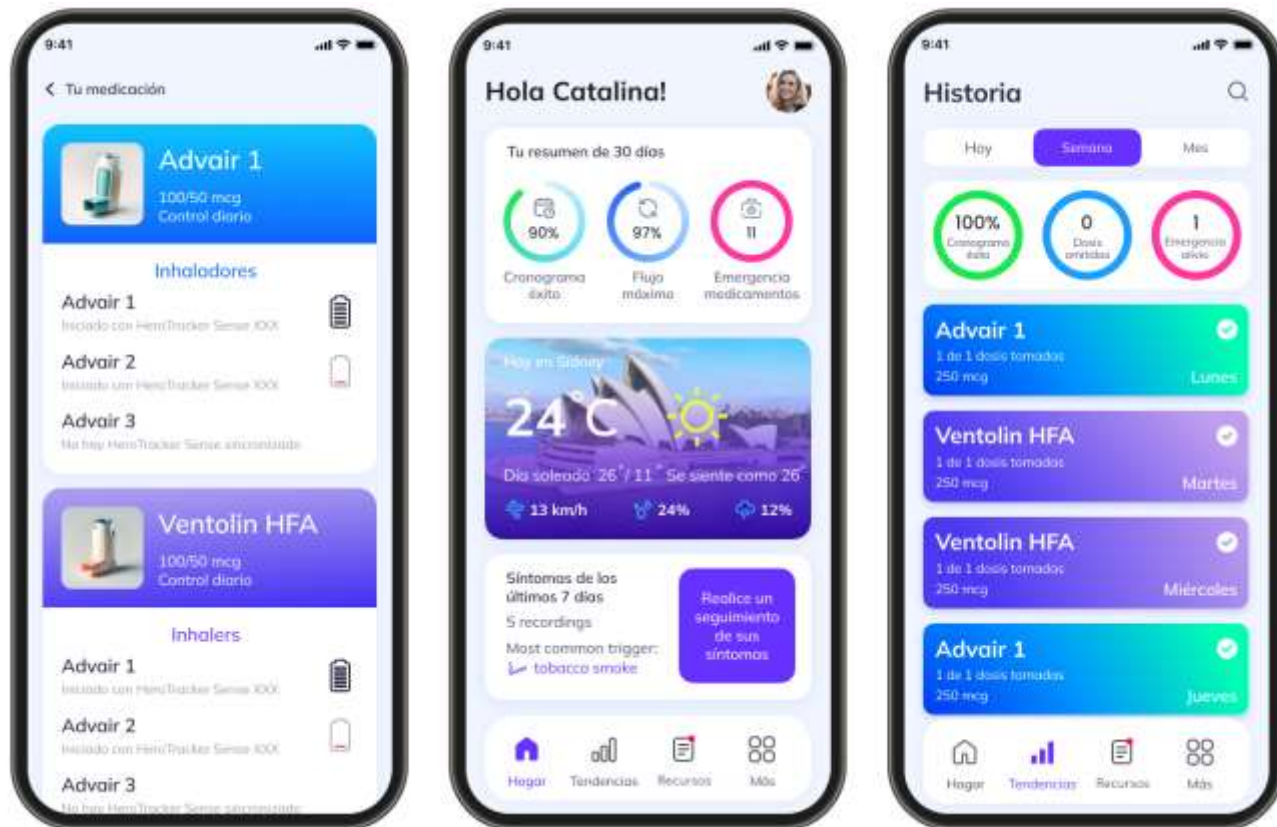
9:41

< Tu medicación

Advair 1
100/50 mcg
Control diario

Inhaladores

Advair 1
Iniciado con HeroTracker Sense XXX

Advair 2
Iniciado con HeroTracker Sense XXX

Advair 3
No hay HeroTracker Sense sincronizado

Ventolin HFA
100/50 mcg
Control diario

Inhalers

Advair 1
Iniciado con HeroTracker Sense XXX

Advair 2
Iniciado con HeroTracker Sense XXX

Advair 3
No hay HeroTracker Sense sincronizado

9:41

Hola Catalina!

Tu resumen de 30 días

90%
Cronograma éxito

97%
Flujo máximo

11
Emergencia medicamentos

Hoy en Sidney
24°C
Día soleado 26° / 11° Se siente como 26°
13 km/h
24%
12%

Síntomas de los últimos 7 días
5 recordings
Most common trigger:
tobacco smoke

Realice un seguimiento de sus síntomas

Hogar
Tendencias
Recursos
Más

9:41

Historia

Hoy
Semana
Mes

100%
Cronograma éxito

0
Dosis omitidas

1
Emergencia alivio

Advair 1
1 de 1 dosis tomadas
250 mcg
Lunes

Ventolin HFA
1 de 1 dosis tomadas
250 mcg
Martes

Ventolin HFA
1 de 1 dosis tomadas
250 mcg
Miércoles

Advair 1
1 de 1 dosis tomadas
250 mcg
Jueves

Hogar
Tendencias
Recursos
Más